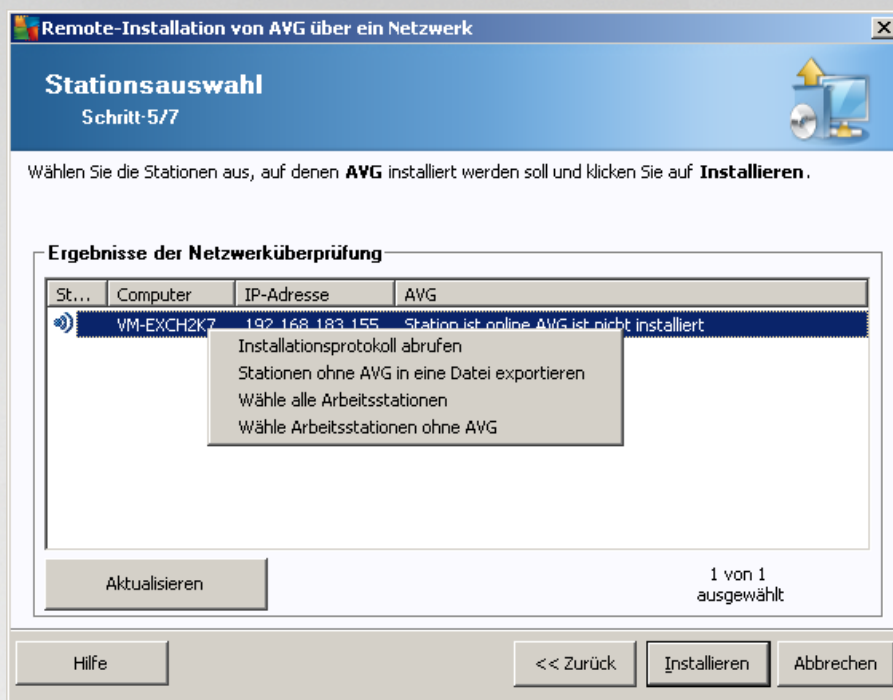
Remote-Installation von AVG über ein Netzwerk

Stationsauswahl
Schritt-5/7

Wählen Sie die Stationen aus, auf denen AVG installiert werden soll und klicken Sie auf Installieren.

Ergebnisse der Netzwerküberprüfung

| St... | Computer | IP-Adresse | AVG |
|---|---|---|---|
| | VM-EXCH2K7 | 192.168.183.155 | Station ist online AVG ist nicht installiert |

Installationsprotokoll abrufen
Stationen ohne AVG in eine Datei exportieren
Wähle alle Arbeitsstationen
Wähle Arbeitsstationen ohne AVG

Aktualisieren

1 von 1
ausgewählt

Hilfe

<< Zurück

Installieren

Abbrechen